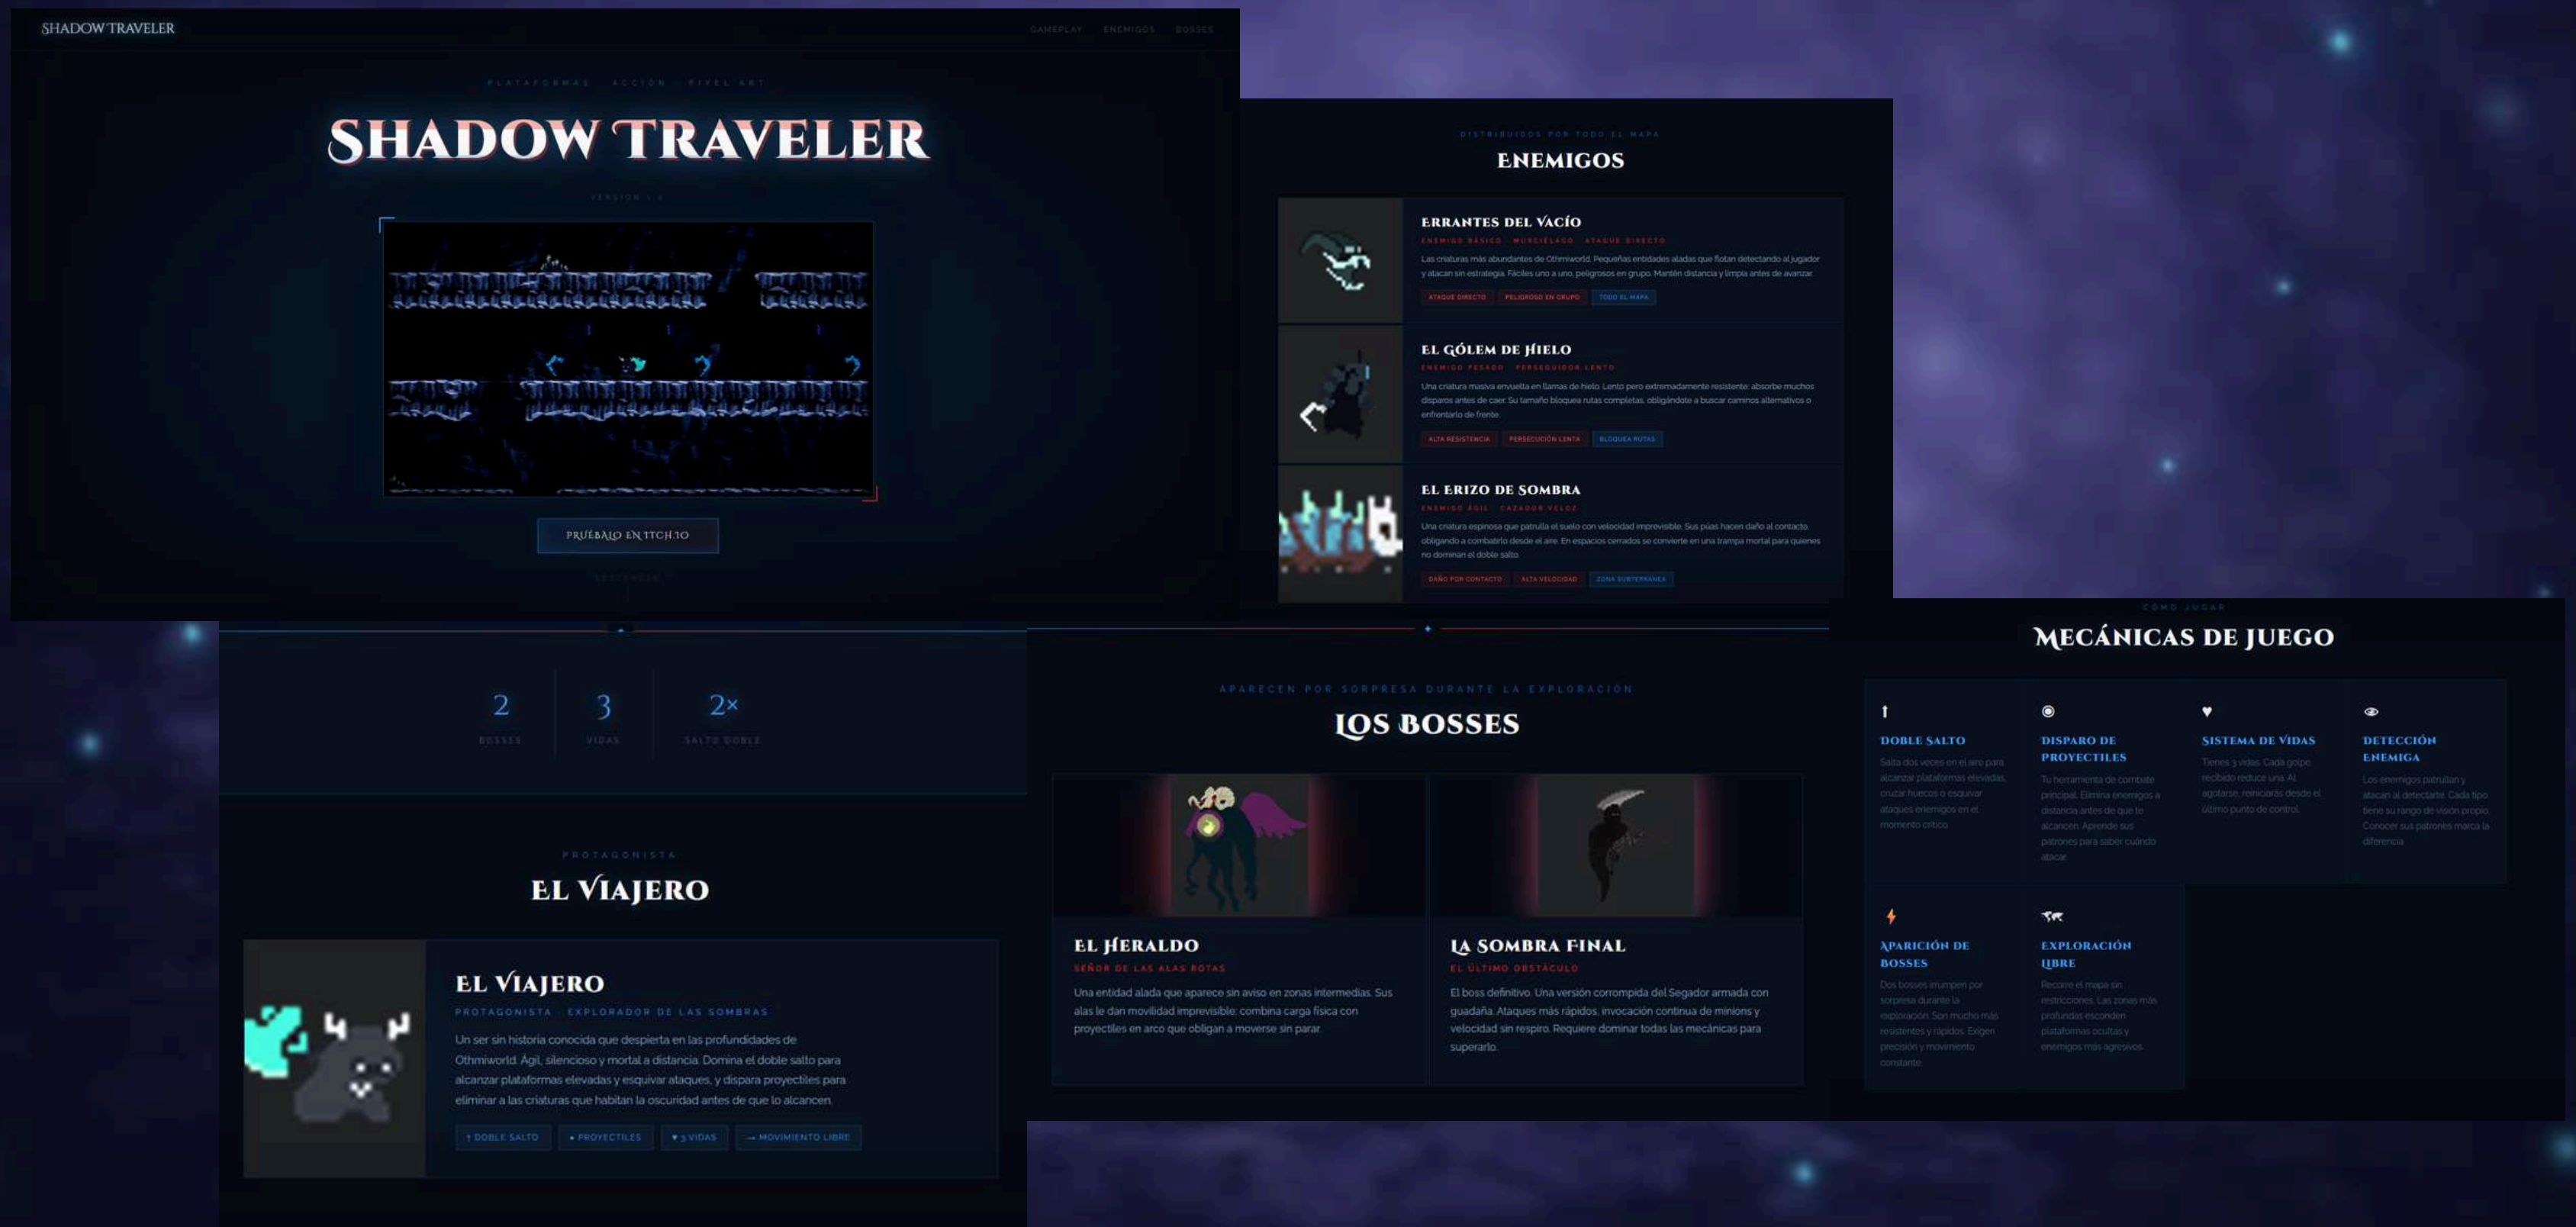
SHADOW TRAVELER

GAMEPLAY ENEMIGOS BOSSES

PLATAFORMAS · ACCIÓN · PIXEL ART

SHADOW TRAVELER

VERSIÓN 1.0

PRUÉBALO EN ITCH.IO

DESCUBRE

DISTRIBUIDOS POR TODO EL MAPA

ENEMIGOS

ERRANTES DEL VACÍO

ENEMIGO BÁSICO · MURCIÉLAGO · ATAQUE DIRECTO

Las criaturas más abundantes de Othmiworld. Pequeñas entidades aladas que flotan detectando al jugador y atacan sin estrategia. Fáciles uno a uno, peligrosos en grupo. Mantén distancia y limpia antes de avanzar.

ATAQUE DIRECTO PELIGROSO EN GRUPO TODO EL MAPA

EL GÓLEM DE HIELO

ENEMIGO PESADO · PERSEGUIDOR LENTO

Una criatura masiva envuelta en llamas de hielo. Lento pero extremadamente resistente: absorbe muchos disparos antes de caer. Su tamaño bloquea rutas completas, obligándote a buscar caminos alternativos o enfrentarlo de frente.

ALTA RESISTENCIA PERSECUCIÓN LENTA BLOQUEA RUTAS

EL ERIZO DE SOMBRA

ENEMIGO ÁGIL · CAZADOR VELOZ

Una criatura espinosa que patrulla el suelo con velocidad imprevisible. Sus púas hacen daño al contacto, obligando a combatirlo desde el aire. En espacios cerrados se convierte en una trampa mortal para quienes no dominan el doble salto.

DAÑO POR CONTACTO ALTA VELOCIDAD ZONA SUBTERRÁNEA

2 BOSSES | 3 VIDAS | 2× SALTO DOBLE

PROTAGONISTA

EL VIAJERO

EL VIAJERO

PROTAGONISTA · EXPLORADOR DE LAS SOMBRAS

Un ser sin historia conocida que despierta en las profundidades de Othmiworld. Ágil, silencioso y mortal a distancia. Domina el doble salto para alcanzar plataformas elevadas y esquivar ataques, y dispara proyectiles para eliminar a las criaturas que habitan la oscuridad antes de que lo alcancen.

↑ DOBLE SALTO • PROYECTILES ♥ 3 VIDAS → MOVIMIENTO LIBRE

APARECEN POR SORPRESA DURANTE LA EXPLORACIÓN

LOS BOSSES

EL HERALDO

SEÑOR DE LAS ALAS ROTAS

Una entidad alada que aparece sin aviso en zonas intermedias. Sus alas le dan movilidad imprevisible: combina carga física con proyectiles en arco que obligan a moverse sin parar.

LA SOMBRA FINAL

EL ÚLTIMO OBSTÁCULO

El boss definitivo. Una versión corrompida del Segador armada con guadaña. Ataques más rápidos, invocación continua de minions y velocidad sin respiro. Requiere dominar todas las mecánicas para superarlo.

CÓMO JUGAR

MECÁNICAS DE JUEGO

DOBLE SALTO
Salta dos veces en el aire para alcanzar plataformas elevadas, cruzar huecos o esquivar ataques enemigos en el momento crítico.

DISPARO DE PROYECTILES
Tu herramienta de combate principal. Elimina enemigos a distancia antes de que te alcancen. Aprende sus patrones para saber cuándo atacar.

SISTEMA DE VIDAS
Tienes 3 vidas. Cada golpe recibido reduce una. Al agotarse, reiniciarás desde el último punto de control.

DETECCIÓN ENEMIGA
Los enemigos patrullan y atacan al detectarte. Cada tipo tiene su rango de visión propio. Conocer sus patrones marca la diferencia.

APARICIÓN DE BOSSES
Dos bosses irrumpen por sorpresa durante la exploración. Son mucho más resistentes y rápidos. Exigen precisión y movimiento constante.

EXPLORACIÓN LIBRE
Recorre el mapa sin restricciones. Las zonas más profundas esconden plataformas ocultas y enemigos más agresivos.